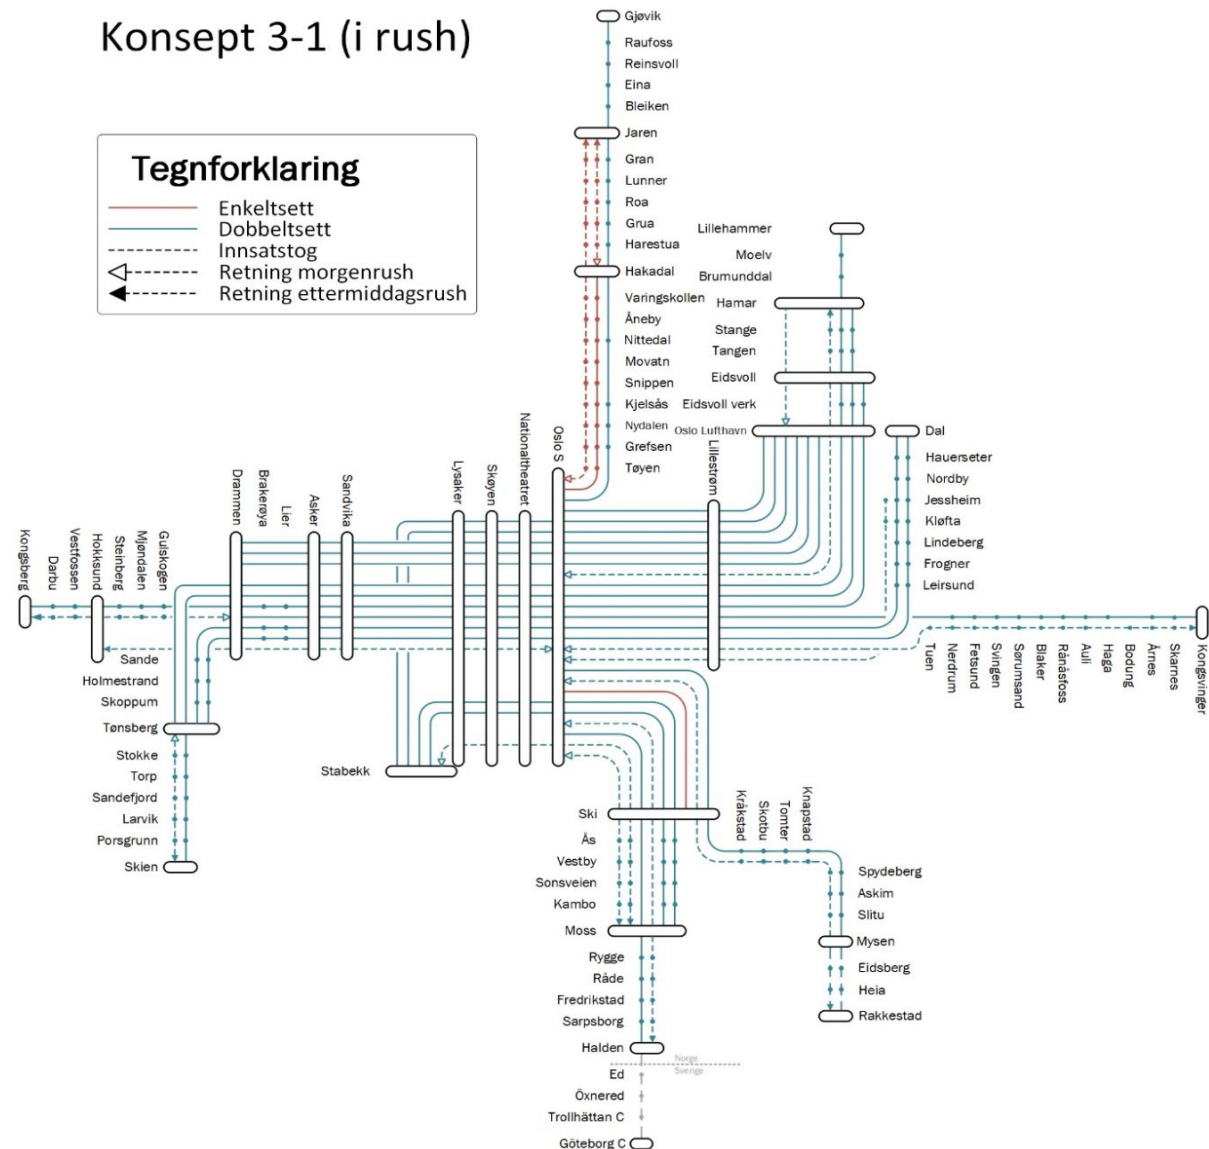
Konsept 3-1 (i rush)

Tegnforklaring
Enkeltsett
Dobbeltsett
Innsatstog
Retning morgenrush
Retning ettermiddagsrush

Gjøvik
Raufoss
Reinsvoll
Eina
Bleiken
Jaren
Gran
Lunner
Roa
Grua
Harestua
Hakadal
Varingskollen
Åneby
Nittedal
Movatn
Snippen
Kjelsås
Nydalen
Grefsen
Tøyen

Lillehammer
Moelv
Brumunddal
Hamar
Stange
Tangen
Eidsvoll
Eidsvoll verk
Oslo Lufthavn
Dal
Hauerseter
Nordby
Jessheim
Kløfta
Lindeberg
Frogner
Leirsund

Oslo S
Nationaltheatret
Skøyen
Lysaker
Lillestrøm
Sandvika
Asker
Lier
Brakerøya
Drammen
Gulskogen
Mjøndalen
Steinberg
Hokksund
Vestfossen
Darbu
Kongsberg

Sande
Holmestrand
Skoppum
Tønsberg
Stokke
Torp
Sandefjord
Larvik
Porsgrunn
Skien

Stabekk

Tuen
Nerdrum
Fetsund
Svingen
Sørumsand
Blaker
Rånåsfoss
Auli
Haga
Bodung
Årnes
Skarnes
Kongsvinger

Ski
Ås
Vestby
Sonsveien
Kambo
Moss
Rygge
Råde
Fredrikstad
Sarpsborg
Halden
Norge
Sverige
Ed
Öxnered
Trollhättan C
Göteborg C

Kråkstad
Skotbu
Tomter
Knapstad
Spydeberg
Askim
Slitu
Mysen
Eidsberg
Heia
Rakkestad